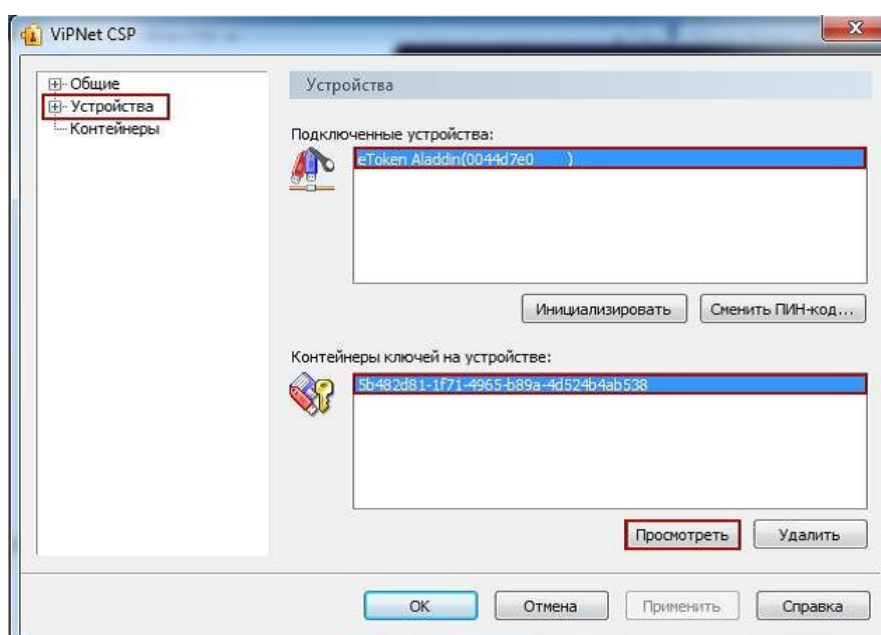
ViPNet CSP

Общие
Устройства
Контейнеры

Устройства

Подключенные устройства:

eToken Aladdin(0044d7e0 )

Инициализировать
Сменить ПИН-код...

Контейнеры ключей на устройстве:

5b482d81-1f71-4965-b89a-4d524b4ab538

Просмотреть
Удалить

OK
Отмена
Применить
Справка